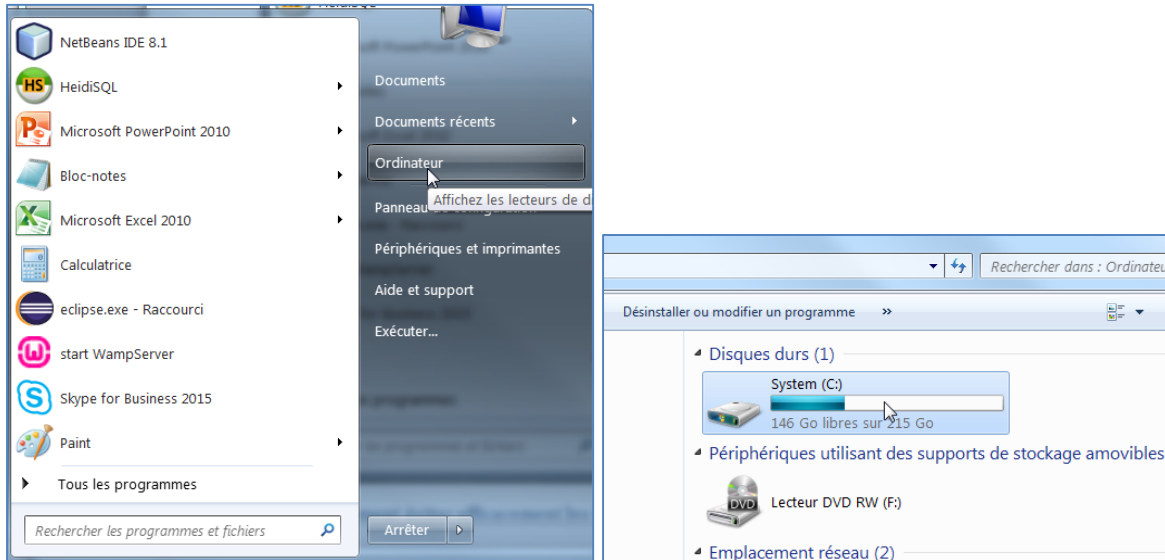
NetBeans IDE 8.1
HeidiSQL
Microsoft PowerPoint 2010
Bloc-notes
Microsoft Excel 2010
Calculatrice
eclipse.exe - Raccourci
start WampServer
Skype for Business 2015
Paint
Tous les programmes
Rechercher les programmes et fichiers

Documents
Documents récents
Ordinateur
Affichez les lecteurs de d
Panneau de configuration
Périphériques et imprimantes
Aide et support
Exécuter...
Arrêter

Rechercher dans : Ordinateur
Désinstaller ou modifier un programme »
Disques durs (1)
System (C:)
146 Go libres sur 215 Go
Périphériques utilisant des supports de stockage amovibles
DVD
Lecteur DVD RW (F:)
Emplacement réseau (2)